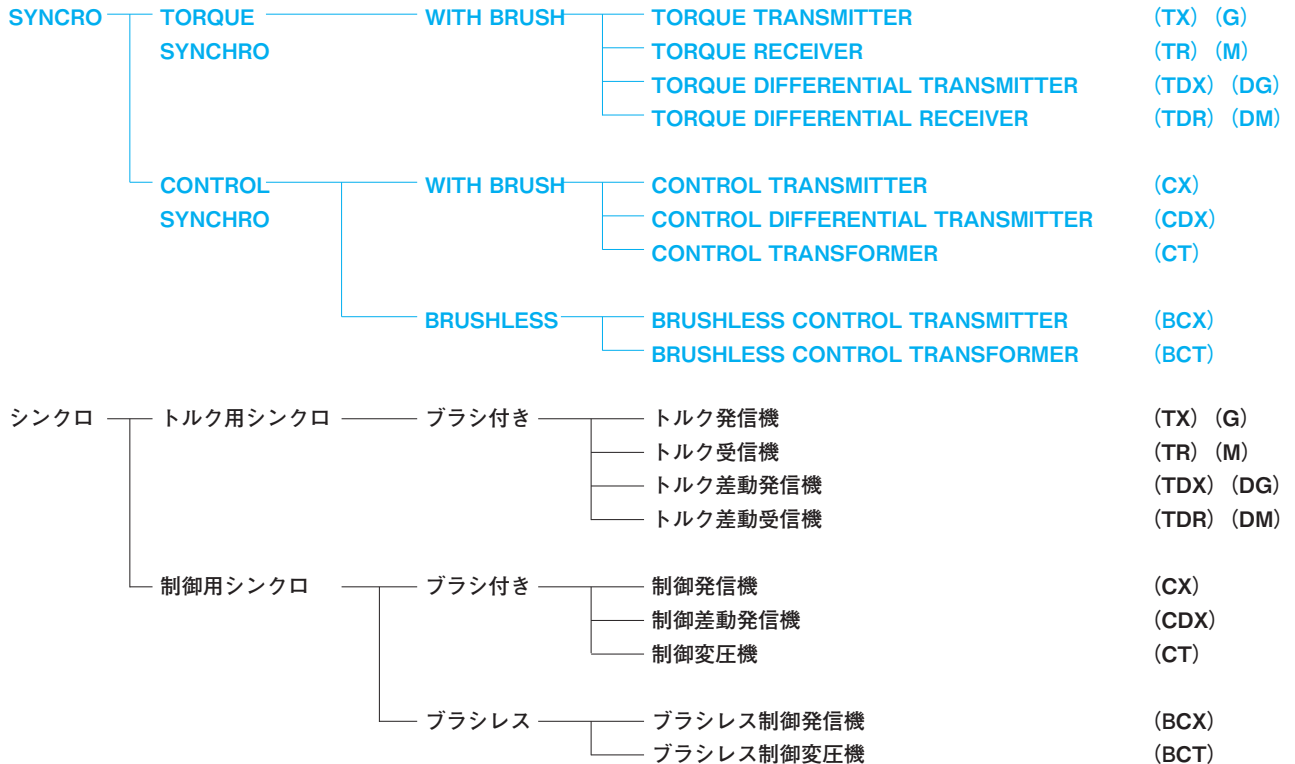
SYNCRO TORQUE SYNCHRO WITH BRUSH TORQUE TRANSMITTER (TX) (G)
TORQUE RECEIVER (TR) (M)
TORQUE DIFFERENTIAL TRANSMITTER (TDX) (DG)
TORQUE DIFFERENTIAL RECEIVER (TDR) (DM)

CONTROL SYNCHRO WITH BRUSH CONTROL TRANSMITTER (CX)
CONTROL DIFFERENTIAL TRANSMITTER (CDX)
CONTROL TRANSFORMER (CT)

BRUSHLESS BRUSHLESS CONTROL TRANSMITTER (BCX)
BRUSHLESS CONTROL TRANSFORMER (BCT)

シンクロ トルク用シンクロ ブラシ付き トルク発信機 (TX) (G)
トルク受信機 (TR) (M)
トルク差動発信機 (TDX) (DG)
トルク差動受信機 (TDR) (DM)

制御用シンクロ ブラシ付き 制御発信機 (CX)
制御差動発信機 (CDX)
制御変圧機 (CT)

ブラシレス ブラシレス制御発信機 (BCX)
ブラシレス制御変圧機 (BCT)